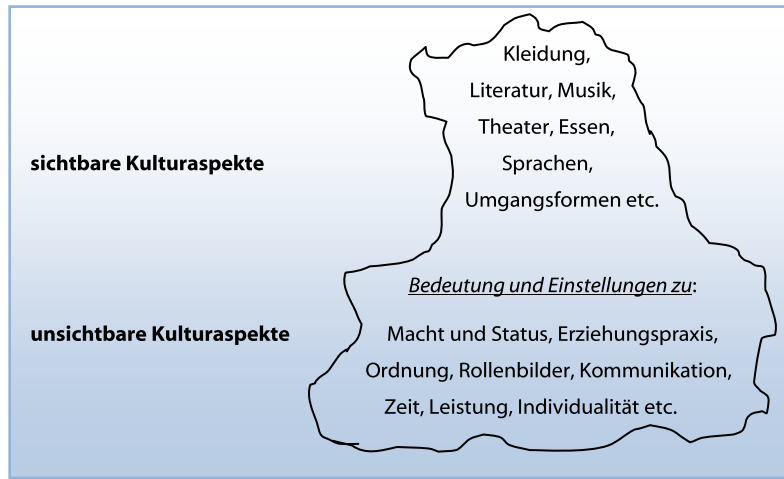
sichtbare Kulturaspekte

Kleidung, Literatur, Musik, Theater, Essen, Sprachen, Umgangsformen etc.

unsichtbare Kulturaspekte

Bedeutung und Einstellungen zu:

Macht und Status, Erziehungspraxis, Ordnung, Rollenbilder, Kommunikation, Zeit, Leistung, Individualität etc.